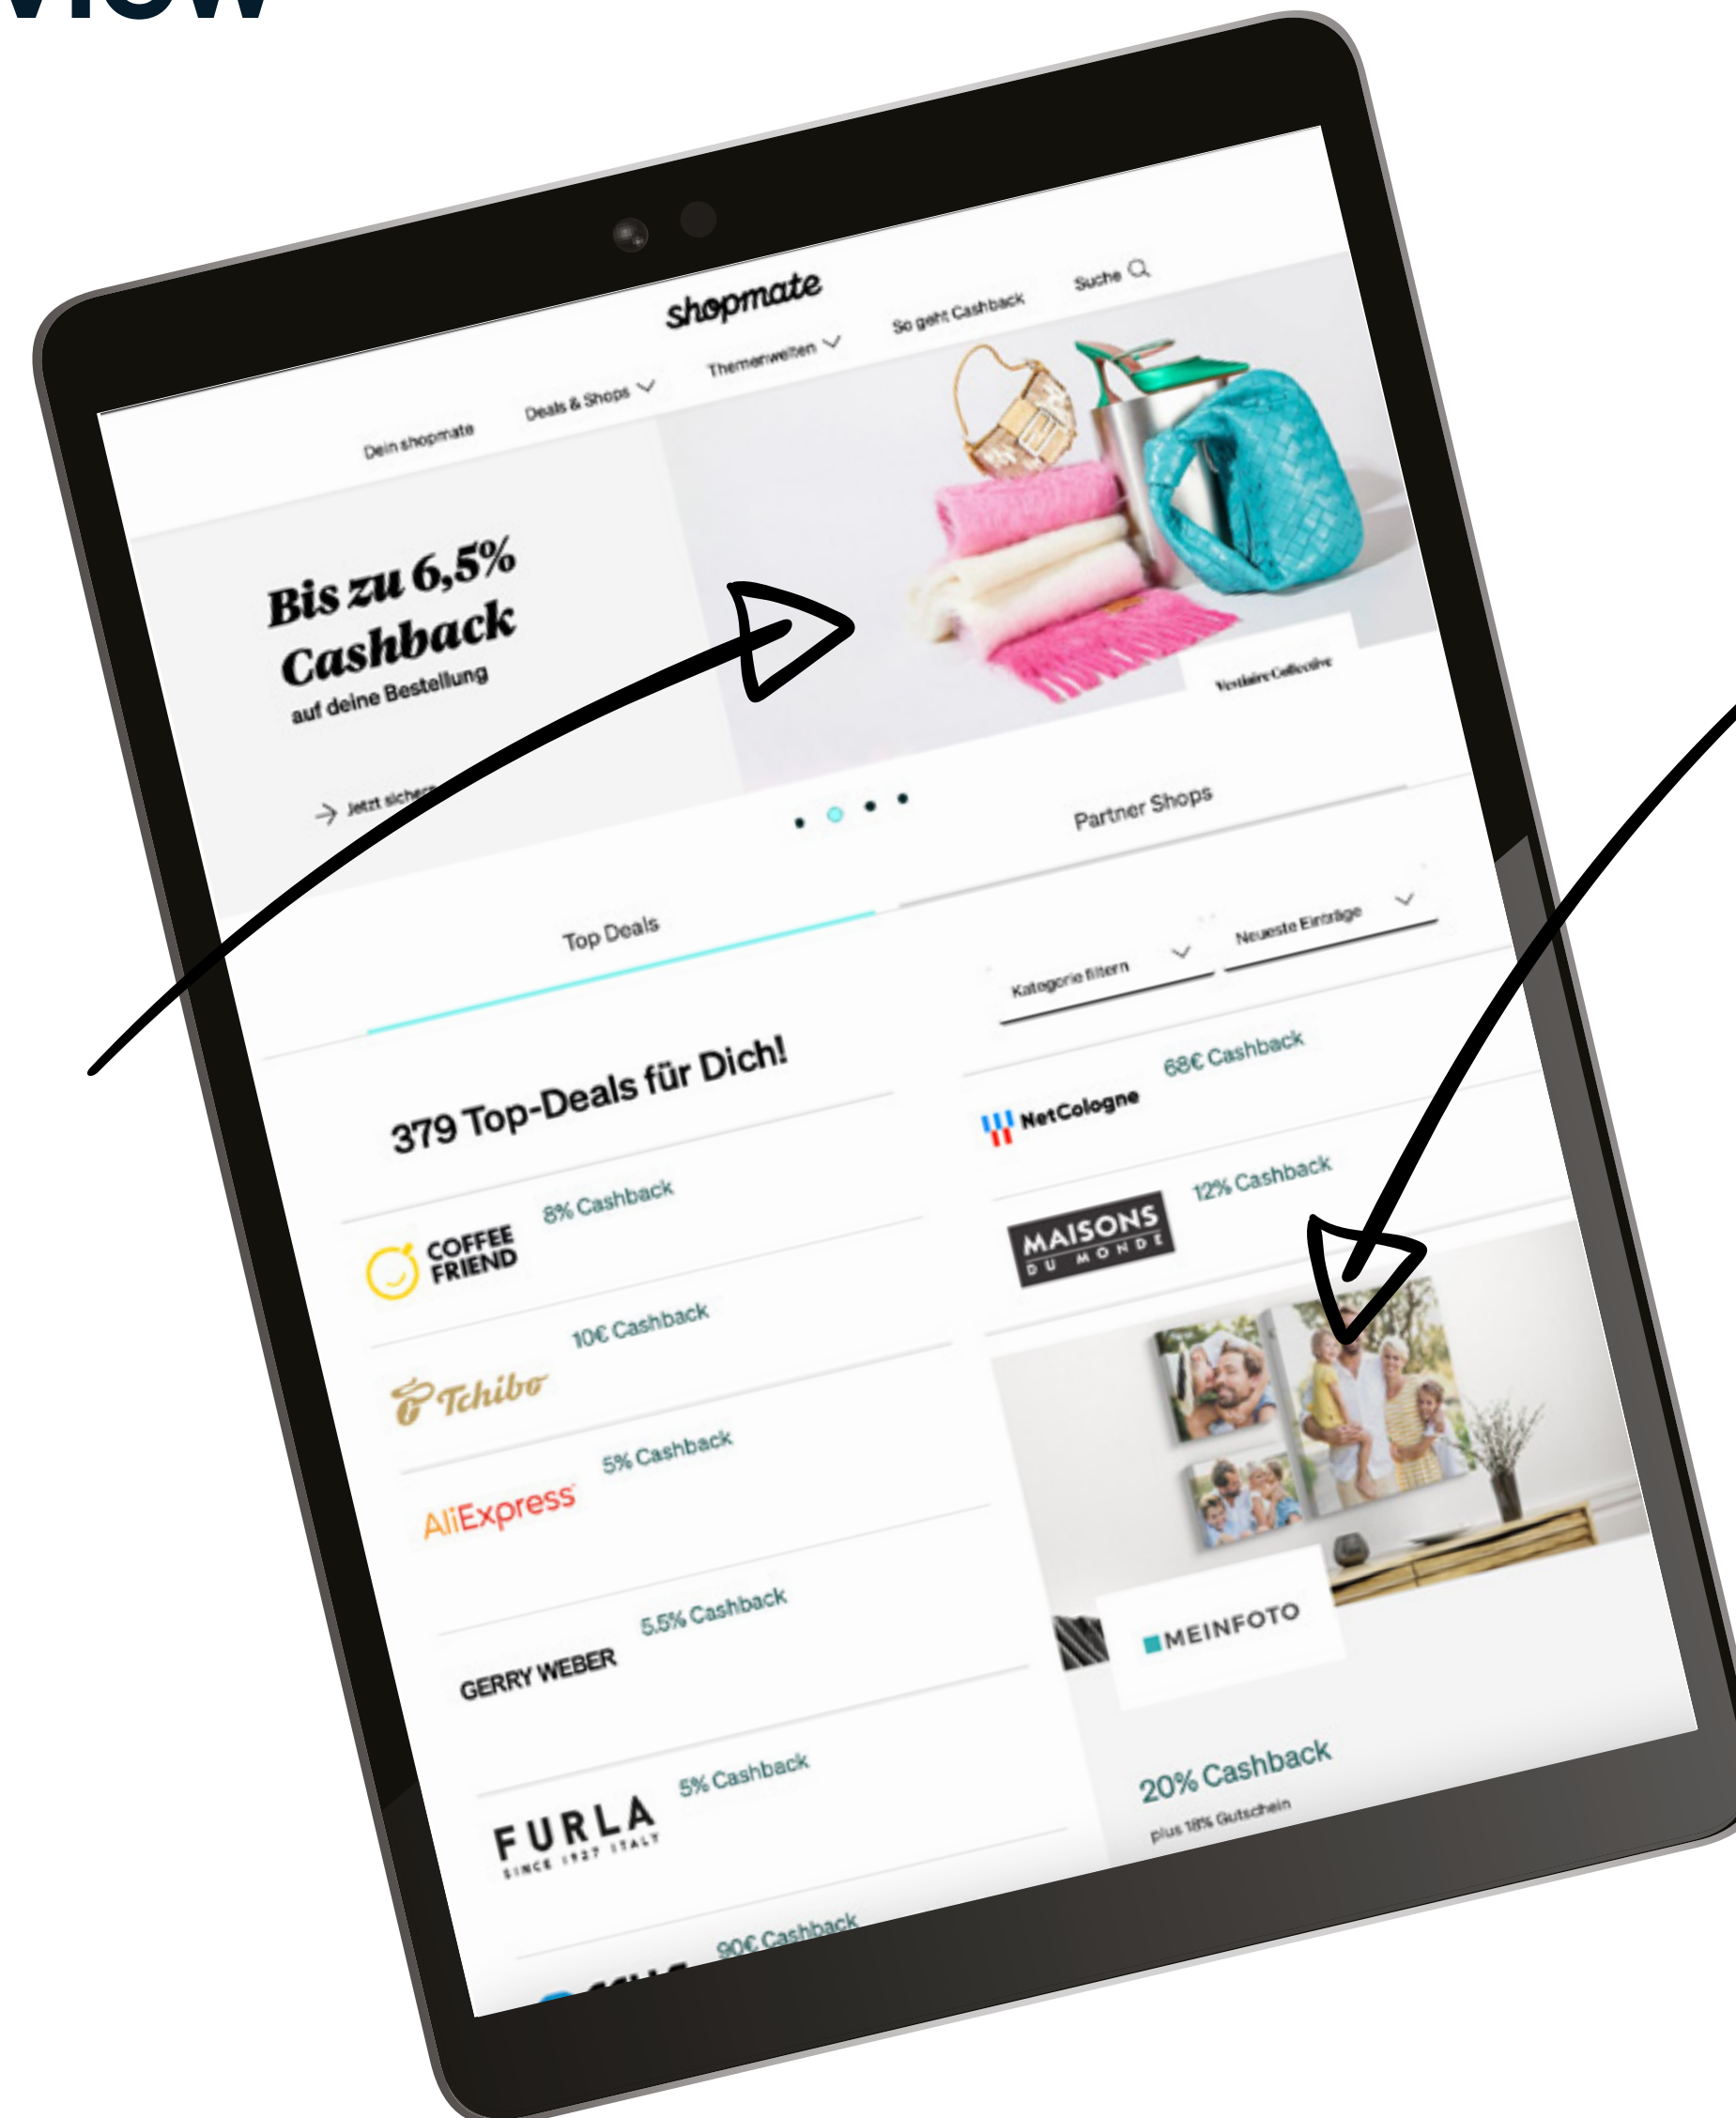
VIEW

shopmate

Dein shopmate Deals & Shops Themenwelten So geht Cashback Suche

Bis zu 6,5% Cashback
auf deine Bestellung

Jetzt sicher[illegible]

Vestiaire Collective

Top Deals

Partner Shops

Kategorie filtern

Neueste Einträge

379 Top-Deals für Dich!

COFFEE FRIEND 8% Cashback

Tchibo 10€ Cashback

AliExpress 5% Cashback

GERRY WEBER 5,5% Cashback

FURLA SINCE 1927 ITALY 5% Cashback

90€ Cashback

NetCologne 68€ Cashback

MAISONS DU MONDE 12% Cashback

MEINFOTO

20% Cashback
plus 18% Gutschein